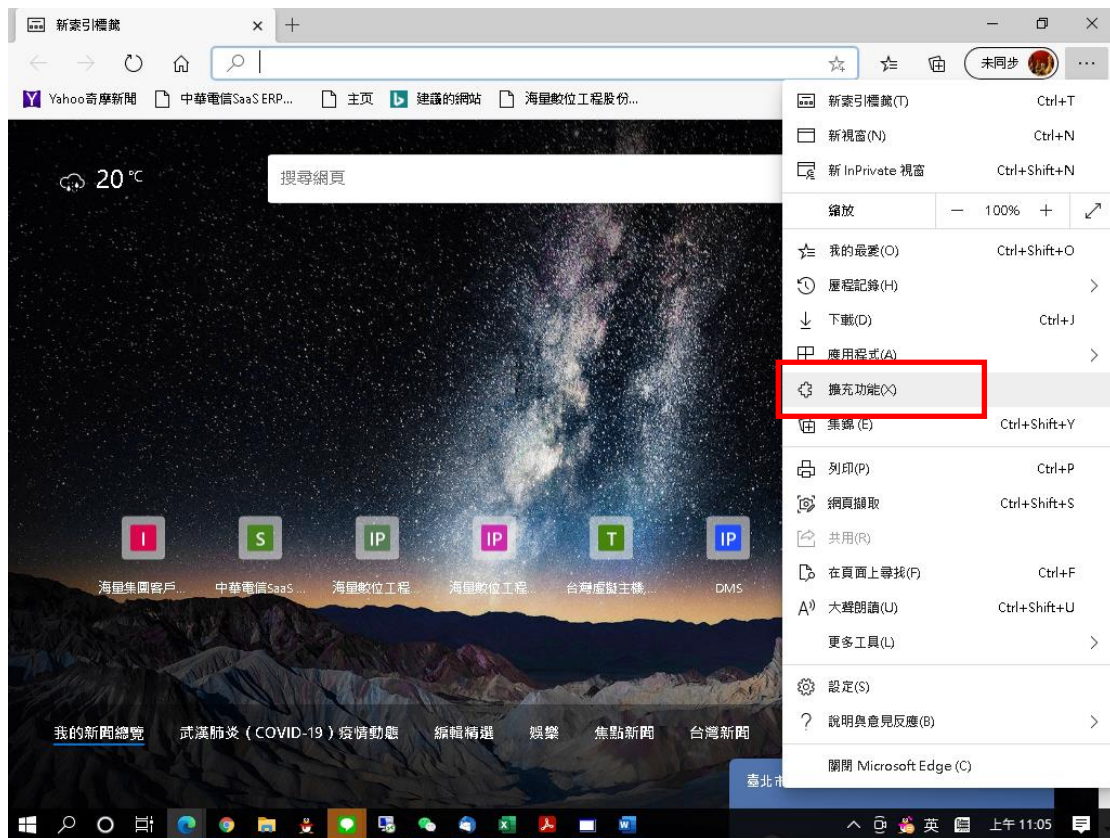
新索引標籤 × +

未同步

Yahoo奇摩新聞 中華電信SaaS ERP... 主页 建議的網站 海量數位工程股份...

20 ℃

搜尋網頁

I 海量集團客戶...
S 中華電信SaaS...
IP 海量數位工程...
IP 海量數位工程...
T 台灣虛擬主機...
IP DMS

我的新聞總覽 武漢肺炎（COVID-19）疫情動態 編輯精選 娛樂 焦點新聞 台灣新聞

臺北市

新索引標籤(T) Ctrl+T
新視窗(N) Ctrl+N
新 InPrivate 視窗 Ctrl+Shift+N
縮放 — 100% +
我的最愛(O) Ctrl+Shift+O
歷程記錄(H)
下載(D) Ctrl+J
應用程式(A)
擴充功能(X)
集錦(E) Ctrl+Shift+Y
列印(P) Ctrl+P
網頁擷取 Ctrl+Shift+S
共用(R)
在頁面上尋找(F) Ctrl+F
大聲朗讀(U) Ctrl+Shift+U
更多工具(L)
設定(S)
說明與意見反應(B)
關閉 Microsoft Edge (C)

英 上午 11:05